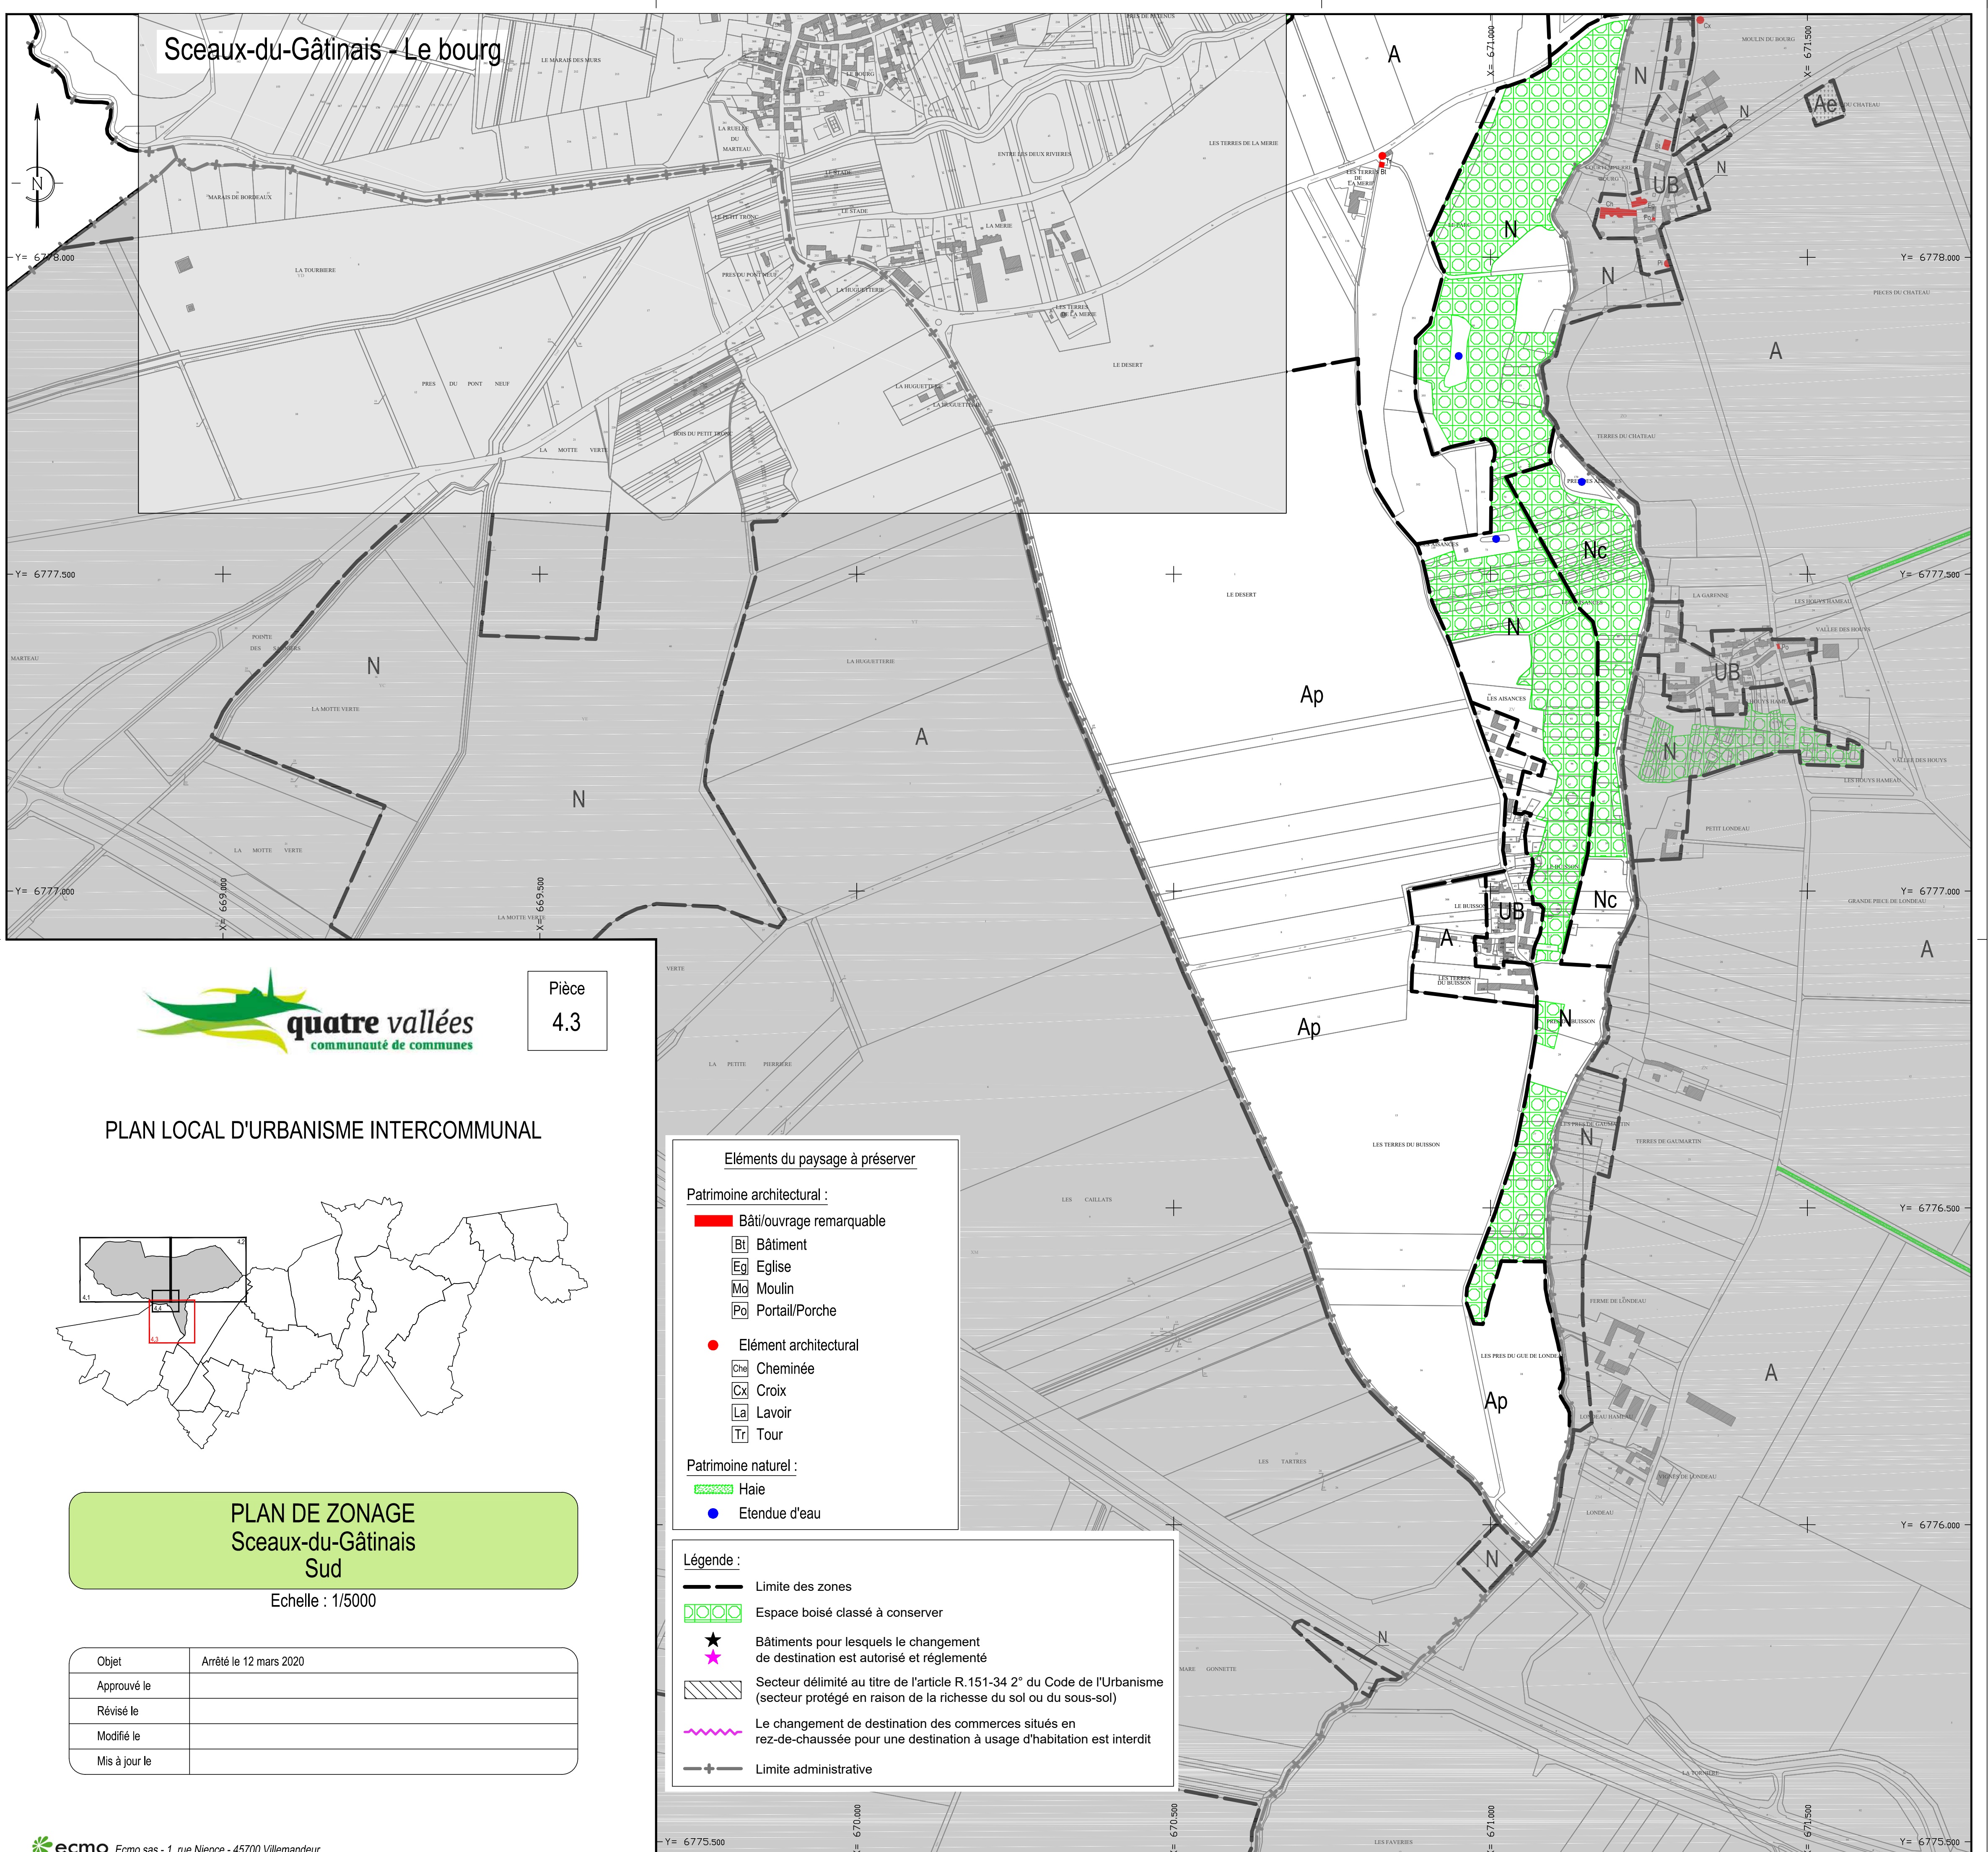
Sceaux-du-Gâtinais - Le bourg

LE MARAIS DES MURS
LE BOURG
LA RUELLE DU MARTEAU
MARAIS DE BORDEAUX
LE STADE
LE PETIT TRONC
LE STADE
ENTRE LES DEUX RIVIERES
LES TERRES DE LA MERIE
LA MERIE
LA TOURBIERE
PRES DU PONT NEUF
LA HUGUETTERIE
LES TERRES DE LA MERIE
LE DESERT
PRES DU PONT NEUF
LA HUGUETTERIE
BOIS DU PETIT TRONC
LA MOTTE VERTE

A
N
UB
N
N
Ae
N
A
N
Nc
N
UB
N
Ap
A
N
N
A
N
Ap
UB
Nc
A
A
N
Ap
N
N
A
Ap
N
N
A

MOULIN DU BOURG
PIECES DU CHATEAU
TERRES DU CHATEAU
LE DESERT
LA GARENNE
LES HOUYS HAMEAU
VALLEE DES HOUYS
LES AISANCES
PETIT LONDEAU
GRANDE PIECE DE LONDEAU
LE BUISSON
LES TERRES DU BUISSON
LES TERRES DU BUISSON
TERRES DE GAUMARTIN
FERME DE LONDEAU
LES PRES DU GUE DE LONDEAU
LONDEAU
LES TARTRES
LES CAILLATS
MARE GONNETTE
LA POMMERIE
LES FAVERIES
POINTE DES SABLIERS
MARTEAU
LA MOTTE VERTE
LA MOTTE VERTE
LA MOTTE VERTE
LA HUGUETTERIE
VERTE
LA PETITE PIERRERE

Y= 6778.000
Y= 6777.500
Y= 6777.000
Y= 6776.500
Y= 6776.000
Y= 6775.500
X= 669.000
X= 669.500
X= 670.000
X= 670.500
X= 671.000
X= 671.500

quatre vallées
communauté de communes

Pièce
4.3

PLAN LOCAL D'URBANISME INTERCOMMUNAL

4.1
4.2
4.4
4.3

PLAN DE ZONAGE
Sceaux-du-Gâtinais
Sud
Echelle : 1/5000

| Objet | Arrêté le 12 mars 2020 |
|---|---|
| Approuvé le | |
| Révisé le | |
| Modifié le | |
| Mis à jour le | |

ecmo Ecmo sas - 1, rue Niepce - 45700 Villemandeur

Eléments du paysage à préserver
Patrimoine architectural :
Bâti/ouvrage remarquable
Bt Bâtiment
Eg Eglise
Mo Moulin
Po Portail/Porche
Elément architectural
Che Cheminée
Cx Croix
La Lavoir
Tr Tour
Patrimoine naturel :
Haie
Etendue d'eau

Légende :
Limite des zones
Espace boisé classé à conserver
Bâtiments pour lesquels le changement de destination est autorisé et réglementé
Secteur délimité au titre de l'article R.151-34 2° du Code de l'Urbanisme (secteur protégé en raison de la richesse du sol ou du sous-sol)
Le changement de destination des commerces situés en rez-de-chaussée pour une destination à usage d'habitation est interdit
Limite administrative